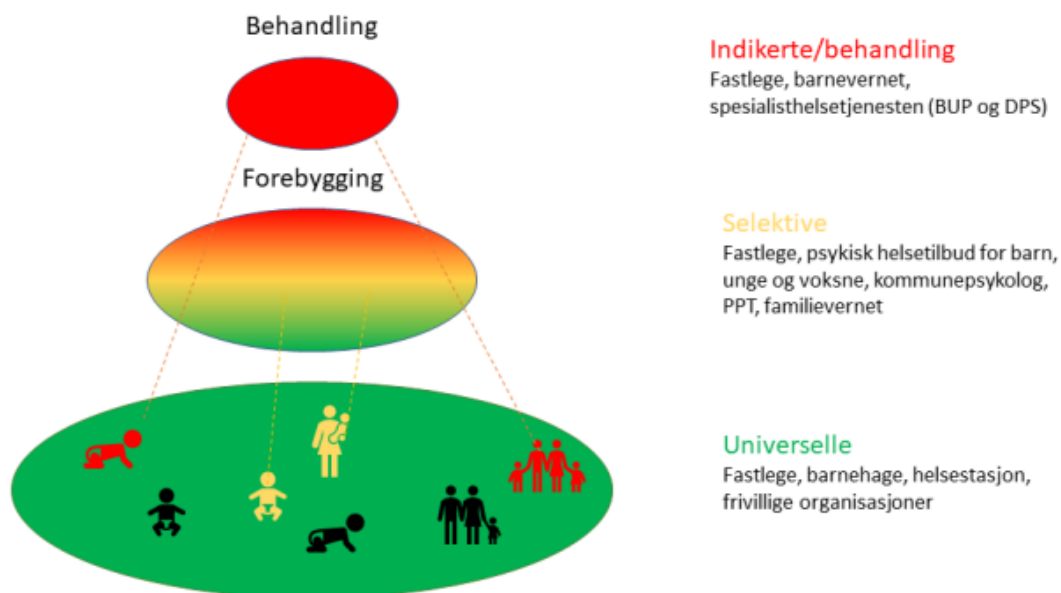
Behandling

Forebygging

Indikerte/behandling
Fastlege, barnevernet, spesialisthelsetjenesten (BUP og DPS)

Selektive
Fastlege, psykisk helsetilbud for barn, unge og voksne, kommunepsykolog, PPT, familievernet

Universelle
Fastlege, barnehage, helsestasjon, frivillige organisasjoner